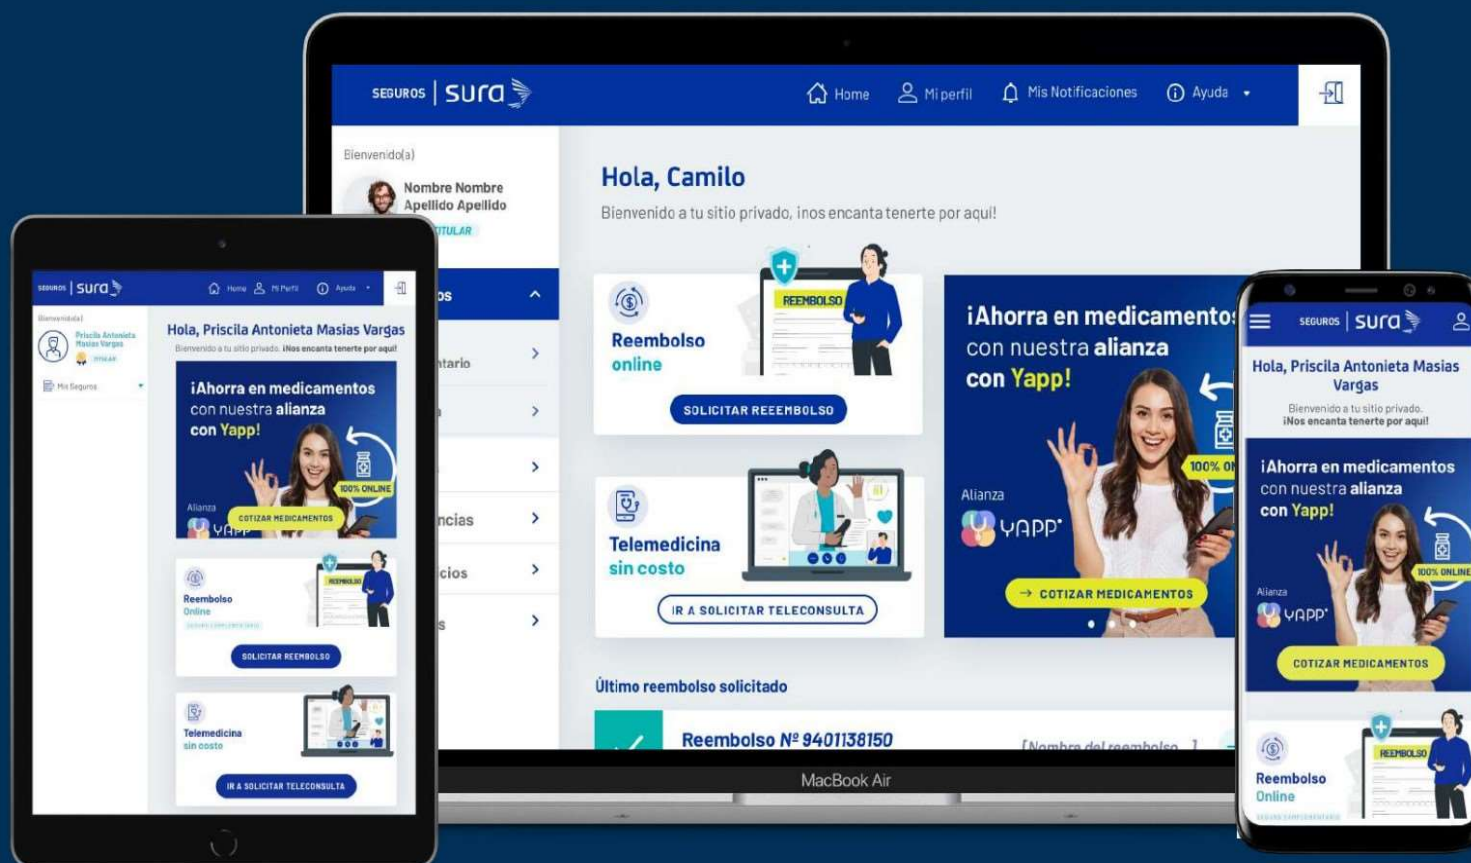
SEGUROS | sura

Home Mi perfil Mis Notificaciones Ayuda

Bienvenido(a)

Nombre Nombre Apellido Apellido

TITULAR

os

tario

ncias

cios

s

Hola, Camilo

Bienvenido a tu sitio privado, ¡nos encanta tenerte por aquí!

REEMBOLSO

Reembolso online

SOLICITAR REEEMBOLSO

Telemedicina sin costo

IR A SOLICITAR TELECONSULTA

¡Ahorra en medicamentos con nuestra alianza con Yapp!

100% ON

Alianza

YAPP

COTIZAR MEDICAMENTOS

Último reembolso solicitado

Reembolso Nº 9401138150

[Nombre del reembolso]

MacBook Air

SEGUROS | sura

Home Mi Perfil Ayuda

Bienvenido(a)

Priscila Antonieta Masias Vargas

TITULAR

Mis Seguros

Hola, Priscila Antonieta Masias Vargas

Bienvenido a tu sitio privado. ¡Nos encanta tenerte por aquí!

¡Ahorra en medicamentos con nuestra alianza con Yapp!

100% ONLINE

Alianza

YAPP

COTIZAR MEDICAMENTOS

REEMBOLSO

Reembolso Online

SEGURO COMPLEMENTARIO

SOLICITAR REEMBOLSO

Telemedicina sin costo

IR A SOLICITAR TELECONSULTA

SEGUROS | sura

Hola, Priscila Antonieta Masias Vargas

Bienvenido a tu sitio privado. ¡Nos encanta tenerte por aquí!

¡Ahorra en medicamentos con nuestra alianza con Yapp!

100% ONLINE

Alianza

YAPP

COTIZAR MEDICAMENTOS

REEMBOLSO

Reembolso Online

SEGURO COMPLEMENTARIO